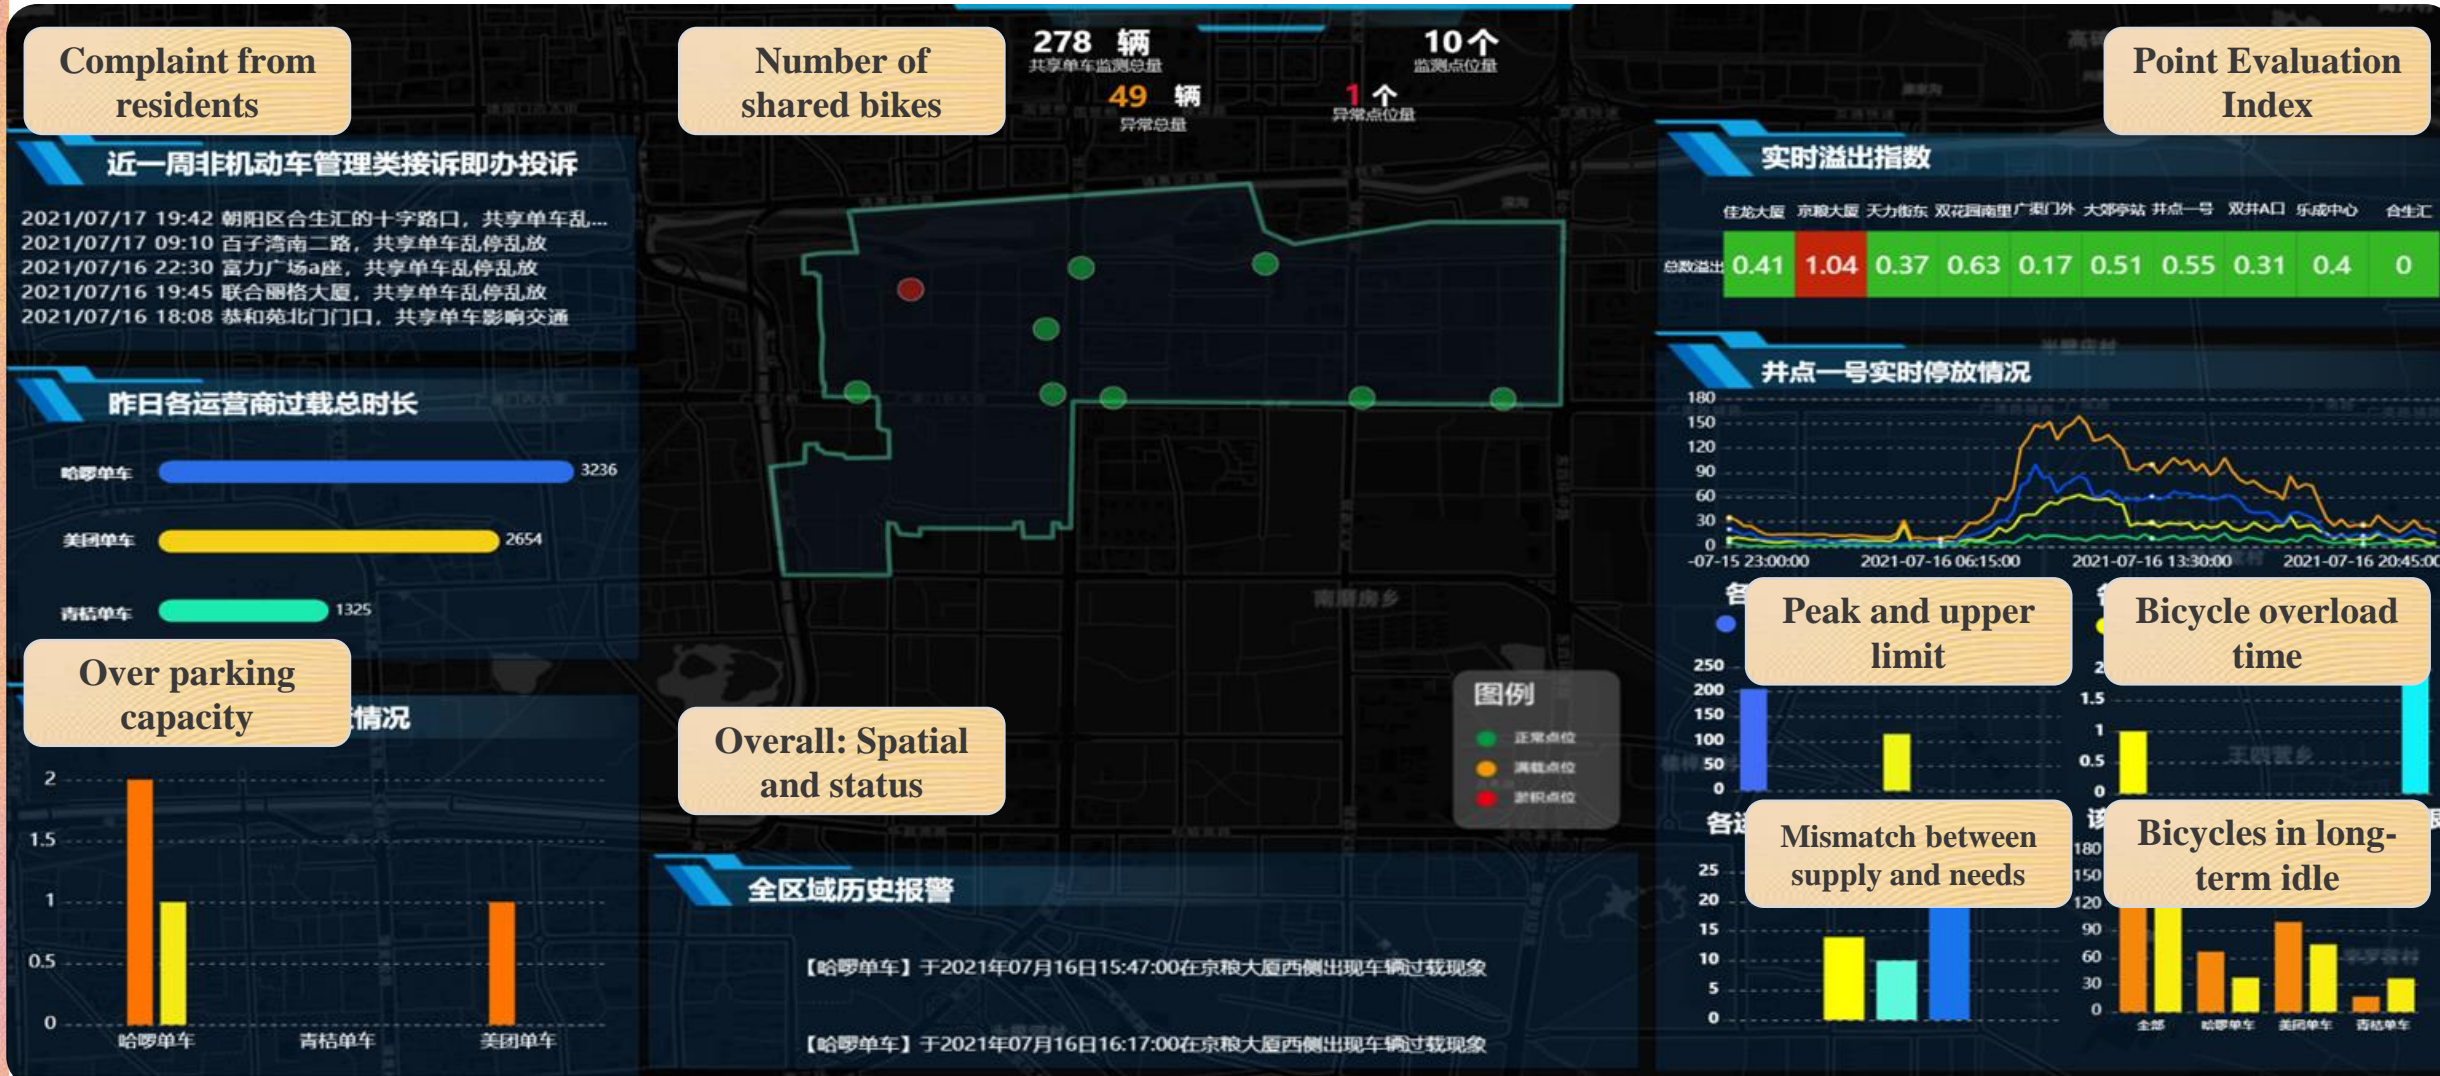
Complaint from residents

Number of shared bikes

278 辆
共享单车监测总量

10个
监测点位量

49 辆
异常总量

1 个
异常点位量

Point Evaluation Index

近一周非机动车管理类接诉即办投诉

2021/07/17 19:42 朝阳区合生汇的十字路口，共享单车乱...
2021/07/17 09:10 百子湾南二路，共享单车乱停乱放
2021/07/16 22:30 富力广场a座，共享单车乱停乱放
2021/07/16 19:45 联合丽格大厦，共享单车乱停乱放
2021/07/16 18:08 恭和苑北门门口，共享单车影响交通

昨日各运营商过载总时长

哈啰单车 3236
美团单车 2654
青桔单车 1325

Over parking capacity

情况

2
1.5
1
0.5
0
哈啰单车 青桔单车 美团单车

实时溢出指数

| | 佳龙大厦 | 京粮大厦 | 天力街东 | 双花园南里 | 广渠门外 | 大郊亭站 | 井点一号 | 双井A口 | 乐成中心 | 合生汇 |
|---|---|---|---|---|---|---|---|---|---|---|
| 总数溢出 | 0.41 | 1.04 | 0.37 | 0.63 | 0.17 | 0.51 | 0.55 | 0.31 | 0.4 | 0 |

井点一号实时停放情况

180
150
120
90
60
30
0
-07-15 23:00:00 2021-07-16 06:15:00 2021-07-16 13:30:00 2021-07-16 20:45:00

Peak and upper limit

Bicycle overload time

250
200
150
100
50
0

2
1.5
1
0.5
0

Overall: Spatial and status

图例
正常点位
满载点位
溢积点位

全区域历史报警

【哈啰单车】于2021年07月16日15:47:00在京粮大厦西侧出现车辆过载现象

【哈啰单车】于2021年07月16日16:17:00在京粮大厦西侧出现车辆过载现象

Mismatch between supply and needs

Bicycles in long-term idle

25
20
15
10
5
0

180
150
120
90
60
30
0
全部 哈啰单车 美团单车 青桔单车